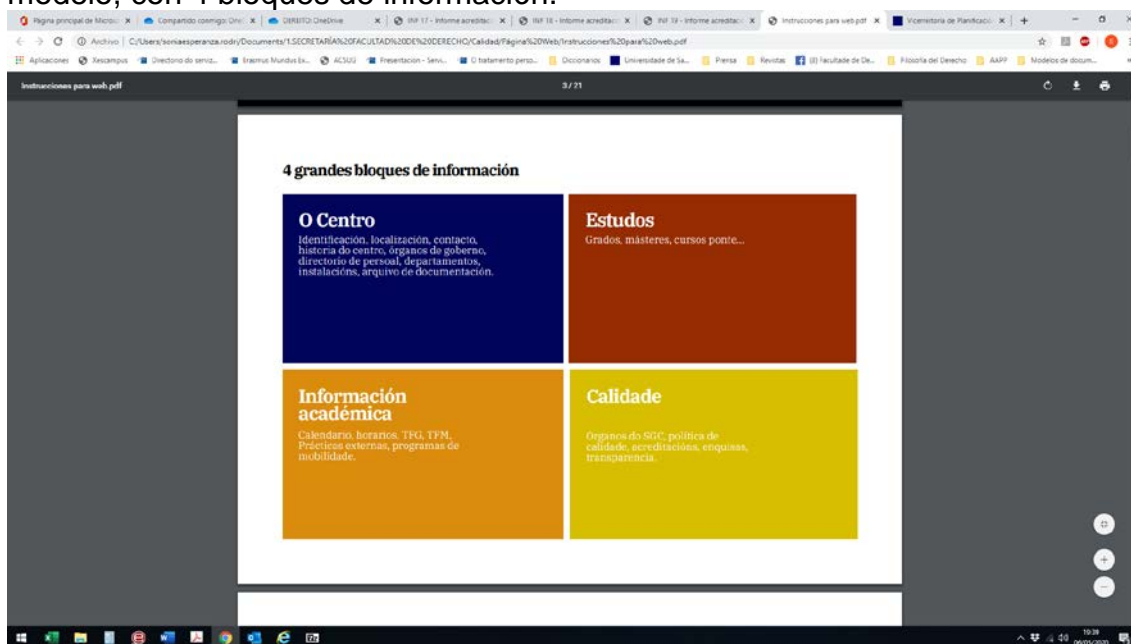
modelo, con 4 bloques de información.

Página principal de Micros | Compartido conmigo: One | DERDITO OneDrive | INF 17 - Informe acreditac | INF 18 - Informe acreditac | INF 19 - Informe acreditac | Instrucciones para web.pdf | Vicerretoria de Planificació

Archivo | C:/Users/soniaesperanza.rodri/Documents/1.SECRETARÍA%20FACULTAD%20DE%20DERECHO/Calidad/Página%20Web/Instrucciones%20para%20web.pdf

Aplicaciones | Xescampus | Directorio do serviz... | Erasmus Mundus Ex... | ACSUG | Presentacion - Servi... | O tratamento perso... | Diccionarios | Universidade de Sa... | Prensa | Revistas | (8) Facultade de De... | Filosofía del Derecho | AAPP | Modelos de docum...

Instrucciones para web.pdf

3 / 21

4 grandes bloques de información

O Centro
Identificación, localización, contacto, historia do centro, órganos de goberno, directorio de persoal, departamentos, instalacións, arquivo de documentación.

Estudos
Grados, másteres, cursos ponte...

Información académica
Calendario, horarios, TFG, TFM, Prácticas externas, programas de mobilidade.

Calidade
Órganos do SGC, política de calidade, acreditacións, enquisas, transparencia.

10:39